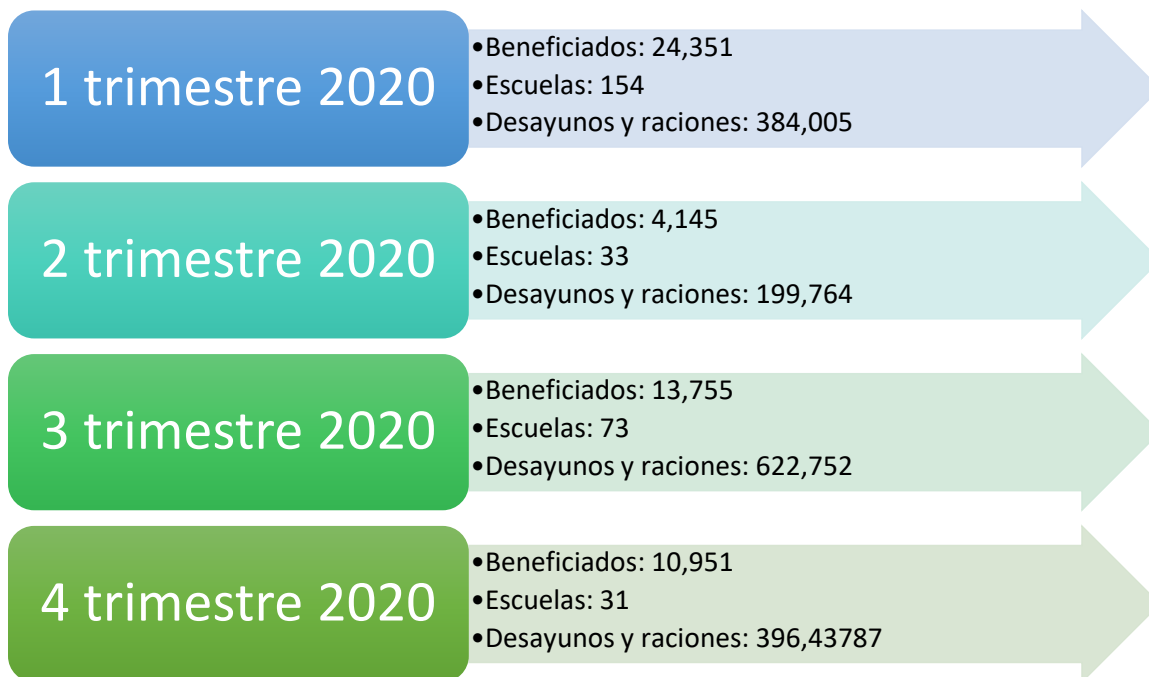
1 trimestre 2020

•Beneficiados: 24,351
•Escuelas: 154
•Desayunos y raciones: 384,005

2 trimestre 2020

•Beneficiados: 4,145
•Escuelas: 33
•Desayunos y raciones: 199,764

3 trimestre 2020

•Beneficiados: 13,755
•Escuelas: 73
•Desayunos y raciones: 622,752

4 trimestre 2020

•Beneficiados: 10,951
•Escuelas: 31
•Desayunos y raciones: 396,43787